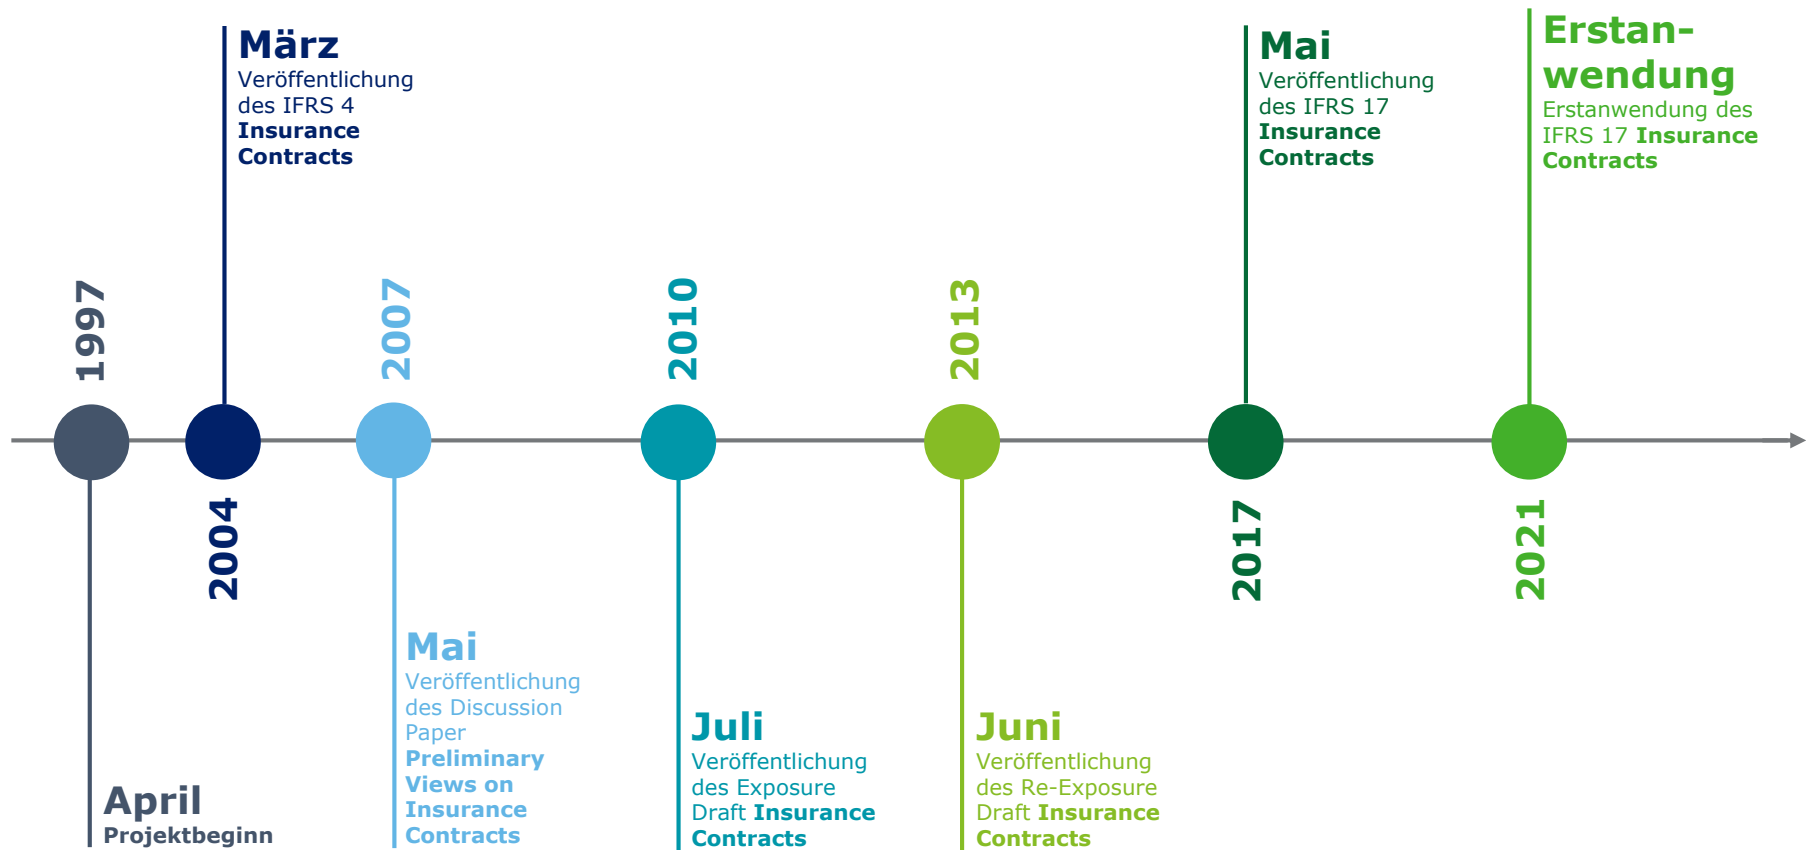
März
Veröffentlichung des IFRS 4 Insurance Contracts

Mai
Veröffentlichung des IFRS 17 Insurance Contracts

Erstanwendung
Erstanwendung des IFRS 17 Insurance Contracts

1997

2007

2010

2013

2004

2017

2021

Mai
Veröffentlichung des Discussion Paper Preliminary Views on Insurance Contracts

Juli
Veröffentlichung des Exposure Draft Insurance Contracts

Juni
Veröffentlichung des Re-Exposure Draft Insurance Contracts

April
Projektbeginn